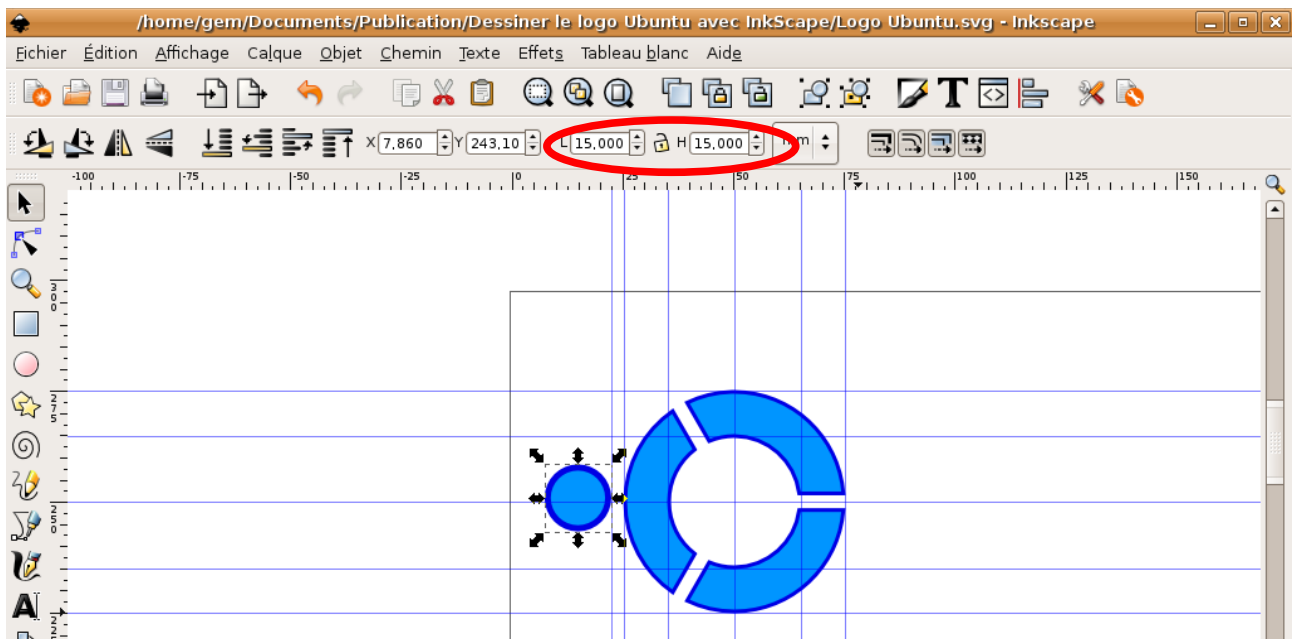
/home/gem/Documents/Publication/Dessiner le logo Ubuntu avec InkScape/Logo Ubuntu.svg - Inkscape

Fichier Édition Affichage Calque Objet Chemin Texte Effets Tableau blanc Aide

X 7,860 Y 243,10 L 15,000 H 15,000 mm

-100 -75 -50 -25 0 25 50 75 100 125 150

300 275 250